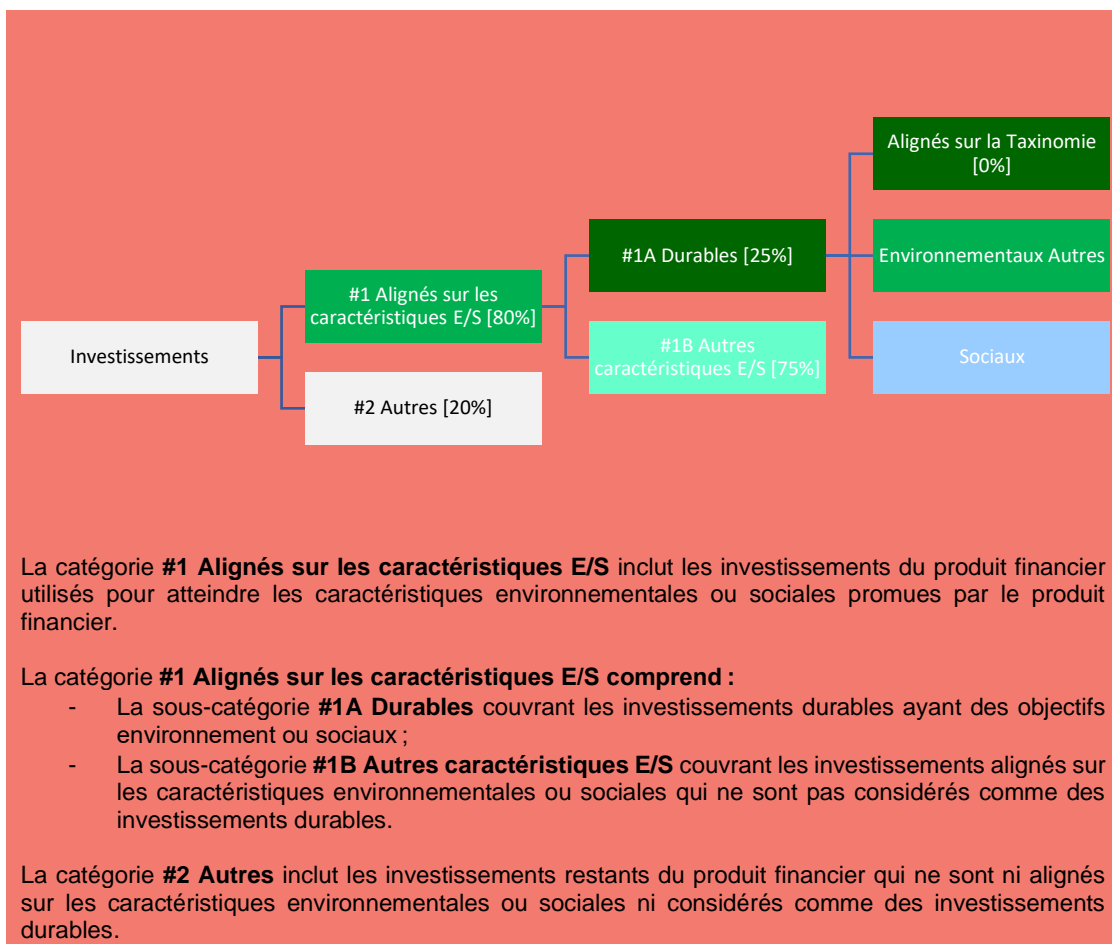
Investissements

#1 Alignés sur les caractéristiques E/S [80%]

#2 Autres [20%]

#1A Durables [25%]

#1B Autres caractéristiques E/S [75%]

Alignés sur la Taxinomie [0%]

Environnementaux Autres

Sociaux

La catégorie **#1 Alignés sur les caractéristiques E/S** inclut les investissements du produit financier utilisés pour atteindre les caractéristiques environnementales ou sociales promues par le produit financier.

La catégorie **#1 Alignés sur les caractéristiques E/S comprend :**
- La sous-catégorie **#1A Durables** couvrant les investissements durables ayant des objectifs environnement ou sociaux ;
- La sous-catégorie **#1B Autres caractéristiques E/S** couvrant les investissements alignés sur les caractéristiques environnementales ou sociales qui ne sont pas considérés comme des investissements durables.

La catégorie **#2 Autres** inclut les investissements restants du produit financier qui ne sont ni alignés sur les caractéristiques environnementales ou sociales ni considérés comme des investissements durables.